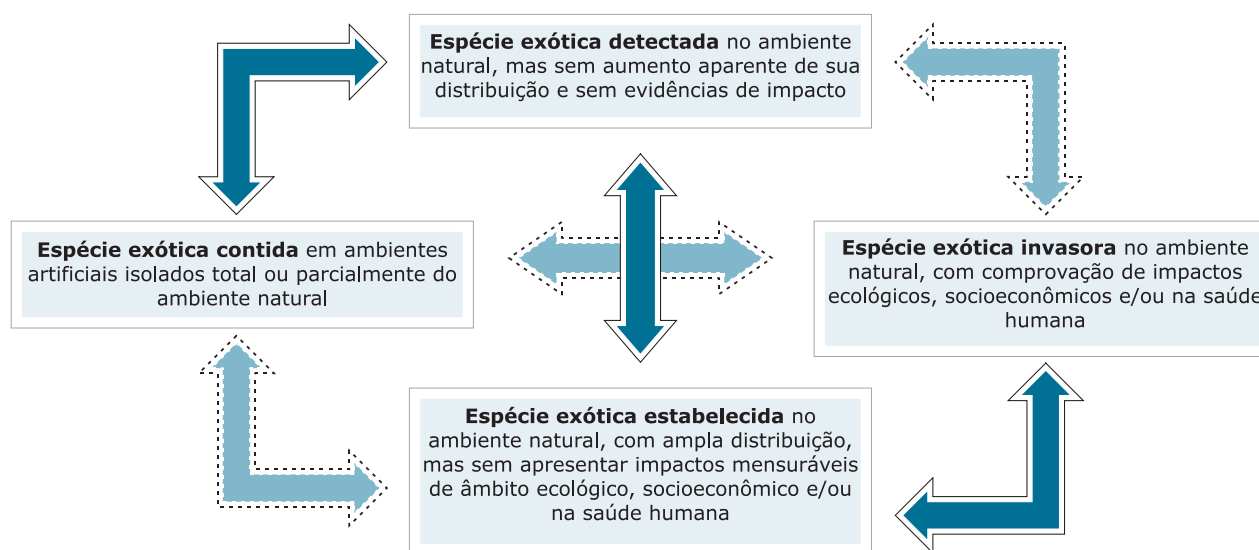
**Espécie exótica detectada** no ambiente natural, mas sem aumento aparente de sua distribuição e sem evidências de impacto

**Espécie exótica contida** em ambientes artificiais isolados total ou parcialmente do ambiente natural

**Espécie exótica invasora** no ambiente natural, com comprovação de impactos ecológicos, socioeconômicos e/ou na saúde humana

**Espécie exótica estabelecida** no ambiente natural, com ampla distribuição, mas sem apresentar impactos mensuráveis de âmbito ecológico, socioeconômico e/ou na saúde humana